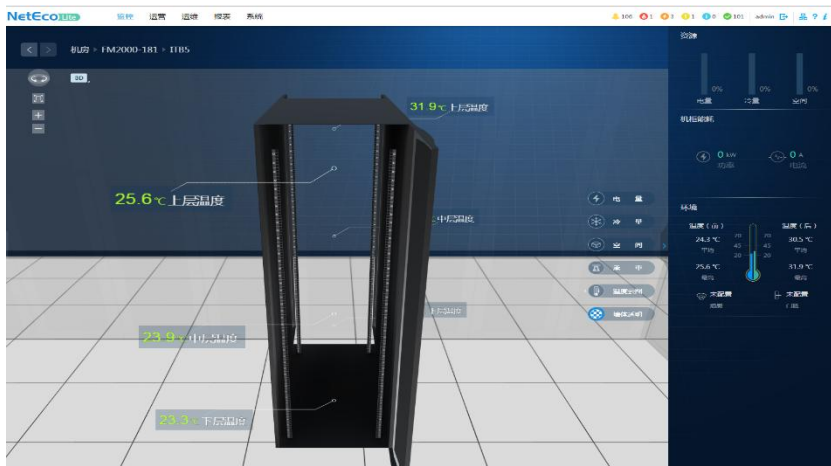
NetEco Lite 监控 运营 运维 报表 系统

100 1 1 1 0 101 admin

机房 > FM2000-181 > IT05

3D

31.9℃ 上层温度

25.6℃ 上层温度

中层温度

23.9℃ 中层温度

下层温度

23.3℃ 下层温度

电 量

冷 量

空 间

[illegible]

温度云图

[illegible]

资源

0% 0% 0%

电量 冷量 空间

机柜能耗

0 kW 功率

0 A 电流

环境

温度(前) 温度(后)

24.3 ℃ 平均

30.5 ℃ 平均

25.6 ℃ 最高

31.9 ℃ 最高

未配置 未配置